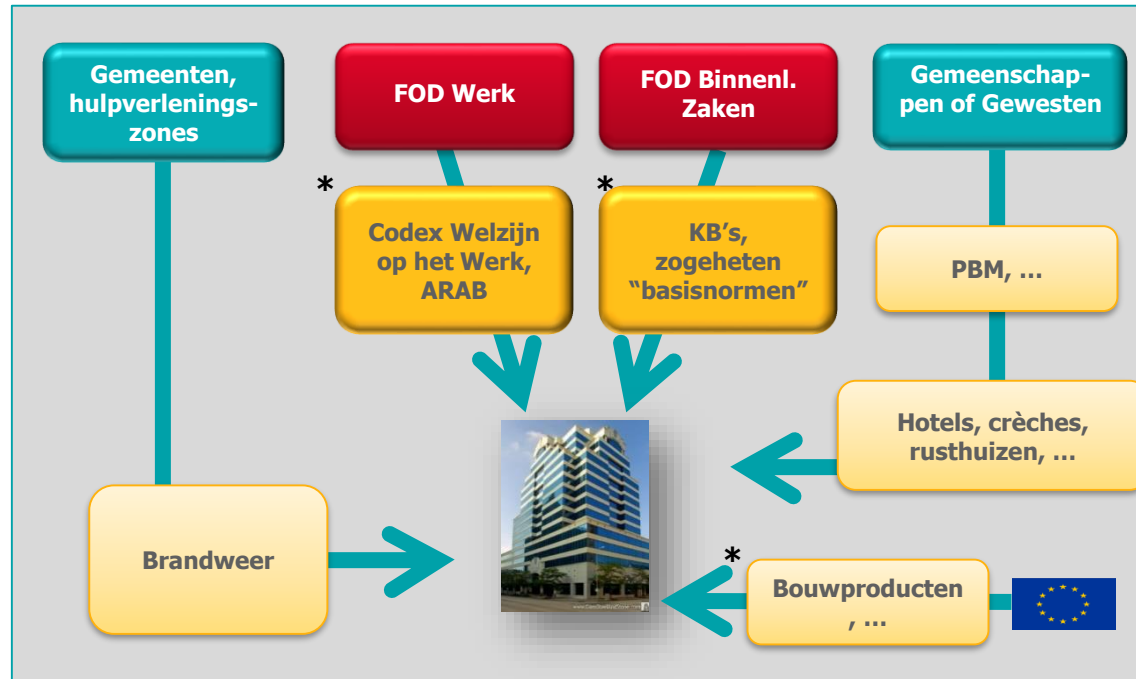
Gemeenten, hulpverleningszones

FOD Werk

FOD Binnenl. Zaken

Gemeenschappen of Gewesten

*

Codex Welzijn op het Werk, ARAB

*

KB's, zogeheten "basisnormen"

PBM, …

Hotels, crèches, rusthuizen, …

Brandweer

*

Bouwproducten , …